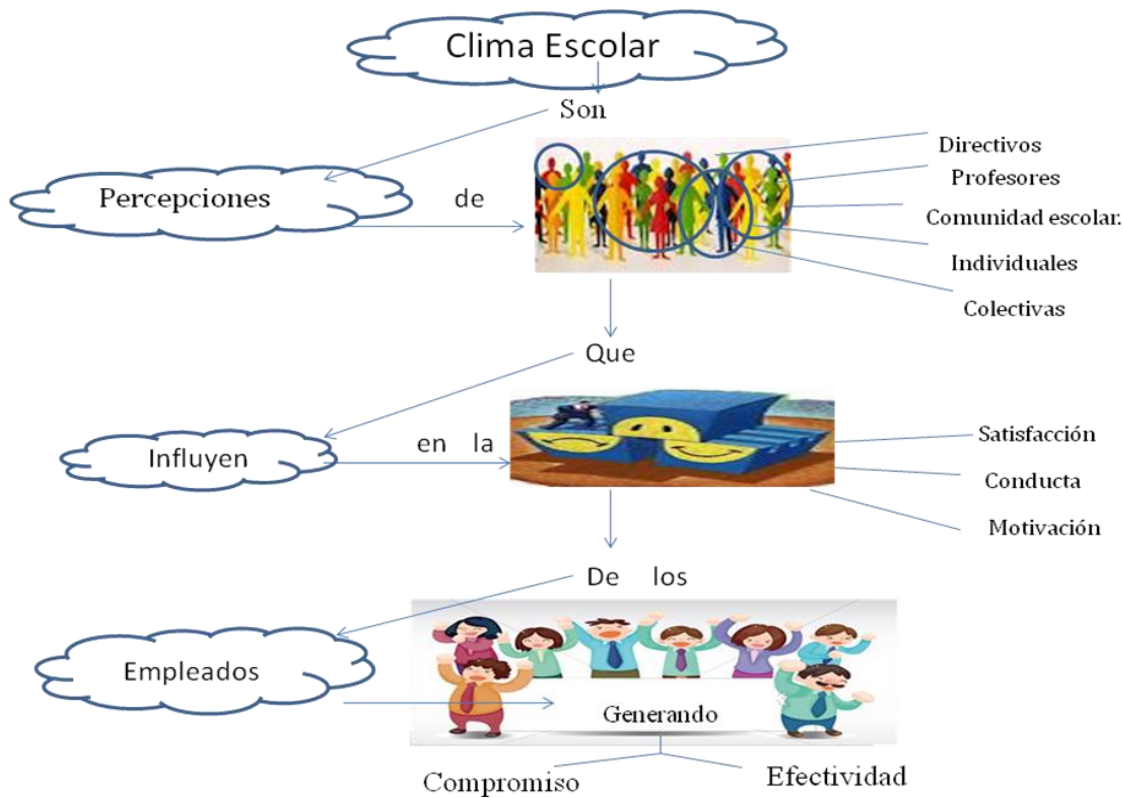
Clima Escolar

Son

Percepciones

de

Directivos

Profesores

Comunidad escolar.

Individuales

Colectivas

Que

Influyen

en la

Satisfacción

Conducta

Motivación

De los

Empleados

Generando

Compromiso

Efectividad